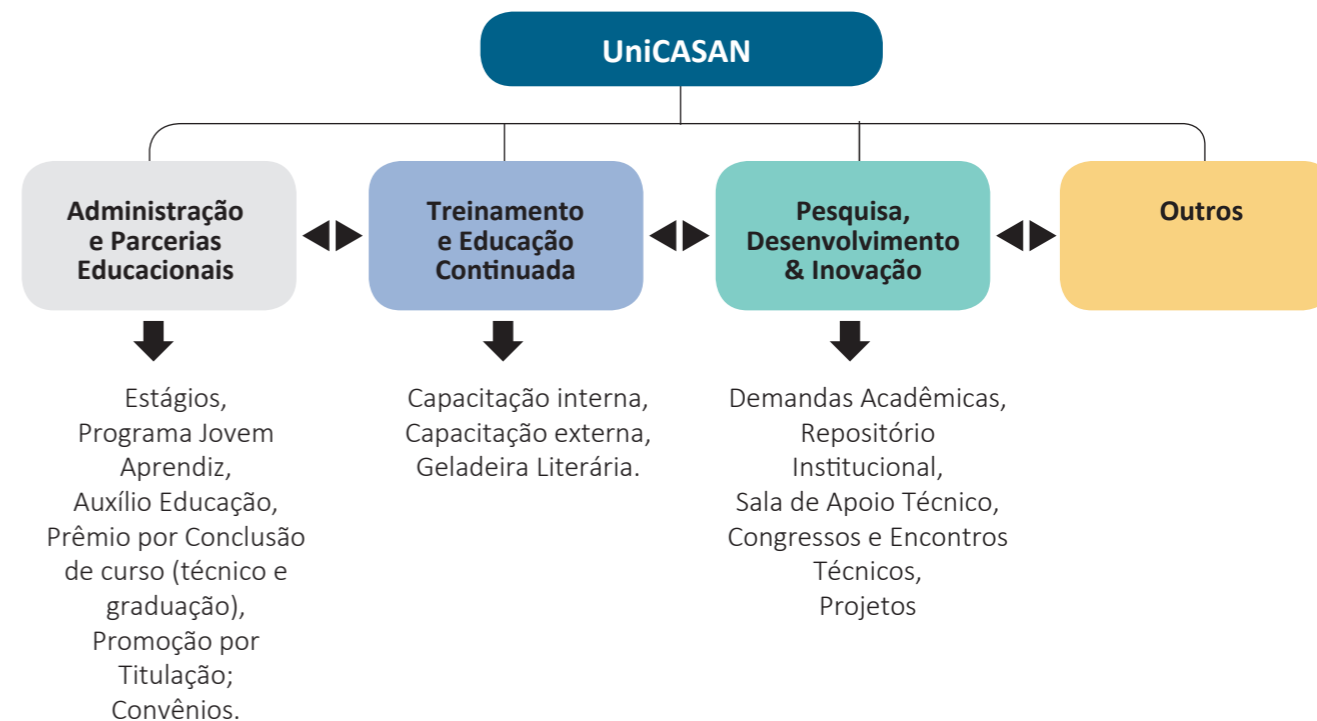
UniCASAN

Administração e Parcerias Educacionais

Treinamento e Educação Continuada

Pesquisa, Desenvolvimento & Inovação

Outros

Estágios, Programa Jovem Aprendiz, Auxílio Educação, Prêmio por Conclusão de curso (técnico e graduação), Promoção por Titulação; Convênios.

Capacitação interna, Capacitação externa, Geladeira Literária.

Demandas Acadêmicas, Repositório Institucional, Sala de Apoio Técnico, Congressos e Encontros Técnicos, Projetos